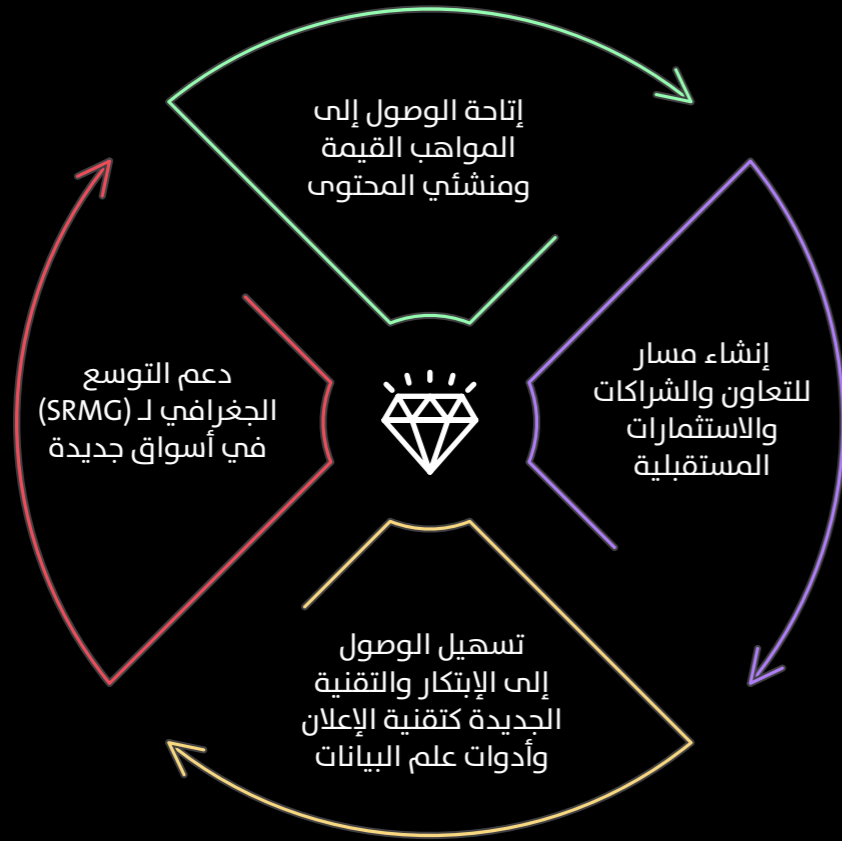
إتاحة الوصول إلى المواهب القيمة ومنشئي المحتوى

إنشاء مسار للتعاون والشراكات والاستثمارات المستقبلية

تسهيل الوصول إلى الإبتكار والتقنية الجديدة كتقنية الإعلان وأدوات علم البيانات

دعم التوسع الجغرافي لـ (SRMG) في أسواق جديدة